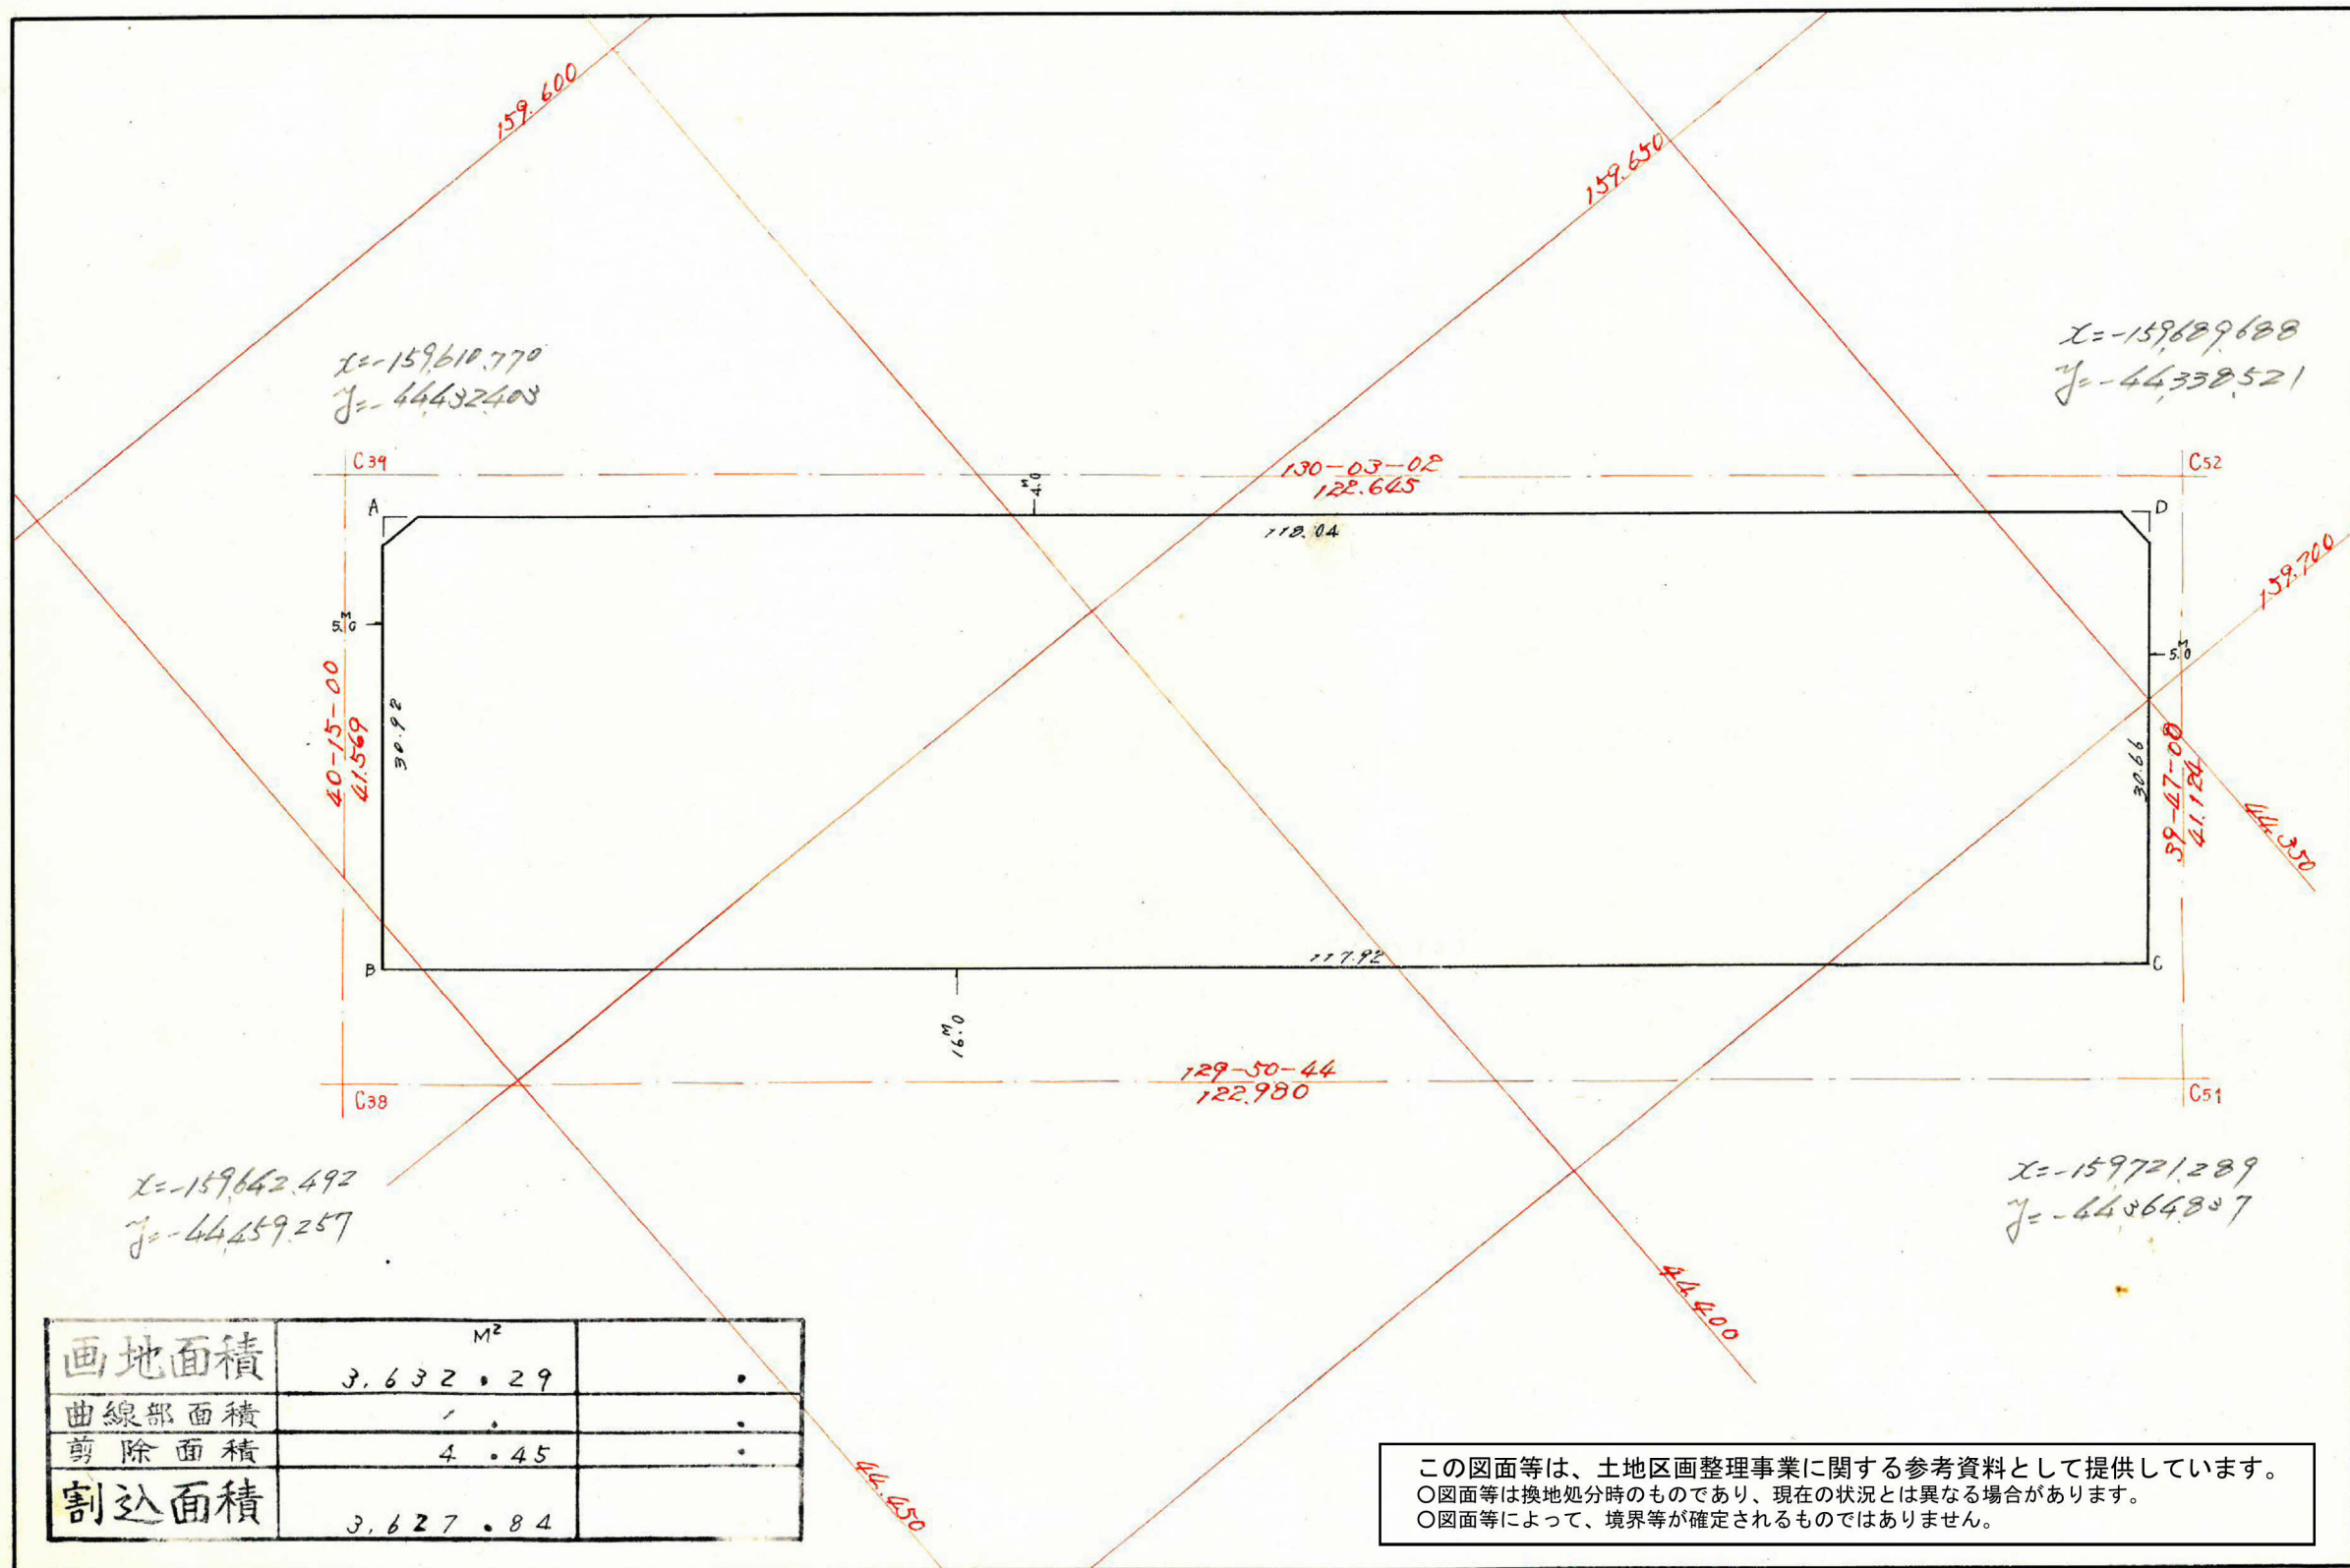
159.600

159.650

x=-159,610.770
y=-44,432.408

x=-159,689.688
y=-44,338.521

C39

130-03-02
122.645

C52

A

4.0M

118.04

D

159.700

5.0M

5.0M

40-15-00
41.569

30.92

30.66

39-47-08
41.124

44.350

B

117.92

C

16.0M

129-50-44
122.980

C38

C51

x=-159,642.492
y=-44,459.257

x=-159,721.289
y=-44,364.837

44.400

| 画地面積 | $M^2$ 3,632.29 | . |
|---|---|---|
| 曲線部面積 | . | . |
| 剪除面積 | 4.45 | . |
| 割込面積 | 3,627.84 | |

44.450

この図面等は、土地区画整理事業に関する参考資料として提供しています。
○図面等は換地処分時のものであり、現在の状況とは異なる場合があります。
○図面等によって、境界等が確定されるものではありません。